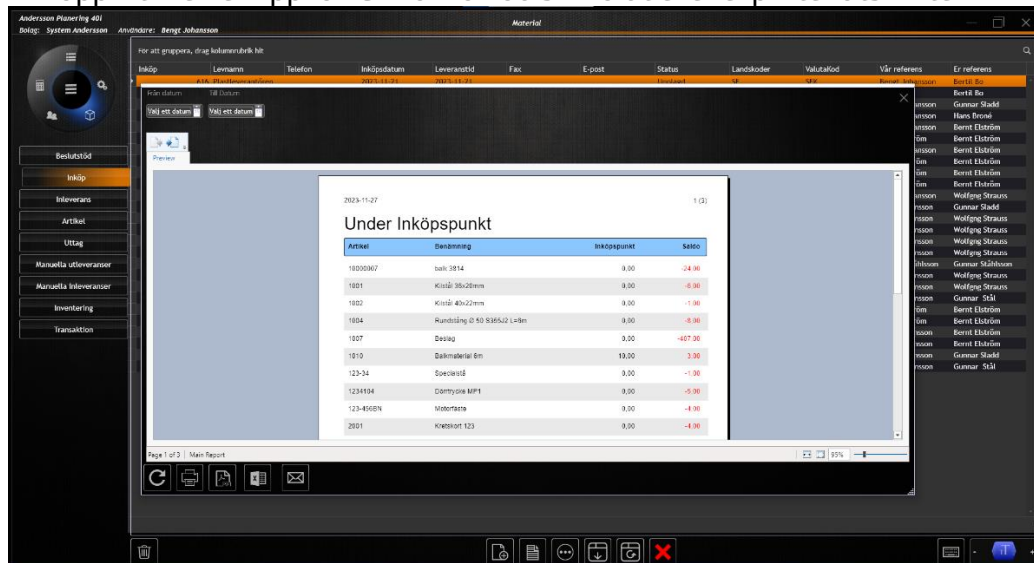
Andersson Planering 40i
Bolag: System Andersson Användare: Bengt Johansson

Material

För att gruppera, drag kolumnrubrik hit

| Inköp | Levnamn | Telefon | Inköpsdatum | Leveranstid | Fax | E-post | Status | Landskoder | ValutaKod | Vår referens | Er referens |
|---|---|---|---|---|---|---|---|---|---|---|---|
| | 616 Plastleverantören | | 2023-11-21 | 2023-11-21 | | | Utsänd | SE | SEK | Bengt Johansson | Bertil Bo |

Bertil Bo
Gunnar Sladd
Hans Broné
Bernt Elström
Bernt Elström
Bernt Elström
Bernt Elström
Bernt Elström
Wolfgang Strauss
Gunnar Sladd
Wolfgang Strauss
Wolfgang Strauss
Wolfgang Strauss
Gunnar Ståhlsson
Wolfgang Strauss
Wolfgang Strauss
Gunnar Stål
Bernt Elström
Bernt Elström
Bernt Elström
Bernt Elström
Gunnar Sladd
Gunnar Stål

Beslutstöd
Inköp
Inleverans
Artikel
Uttag
Manuella utleveranser
Manuella inleveranser
Inventering
Transaktion

Från datum Till Datum
Välj ett datum Välj ett datum
Preview

2023-11-27 1 (3)

Under Inköpspunkt

| Artikel | Benämning | Inköpspunkt | Saldo |
|---|---|---|---|
| 18000007 | balk 3814 | 0,00 | -24,00 |
| 1801 | Kilstål 35x20mm | 0,00 | -6,00 |
| 1802 | Kilstål 40x22mm | 0,00 | -1,00 |
| 1804 | Rundstång Ø 50 S355J2 L=6m | 0,00 | -8,00 |
| 1807 | Beslag | 0,00 | -407,00 |
| 1810 | Balkmaterial 6m | 10,00 | 3,00 |
| 123-34 | Specialstål | 0,00 | -1,00 |
| 1234104 | Domtrycke MP1 | 0,00 | -5,00 |
| 123-456BN | Motorfäste | 0,00 | -4,00 |
| 2801 | Kretskort 123 | 0,00 | -4,00 |

Page 1 of 3 | Main Report
95%